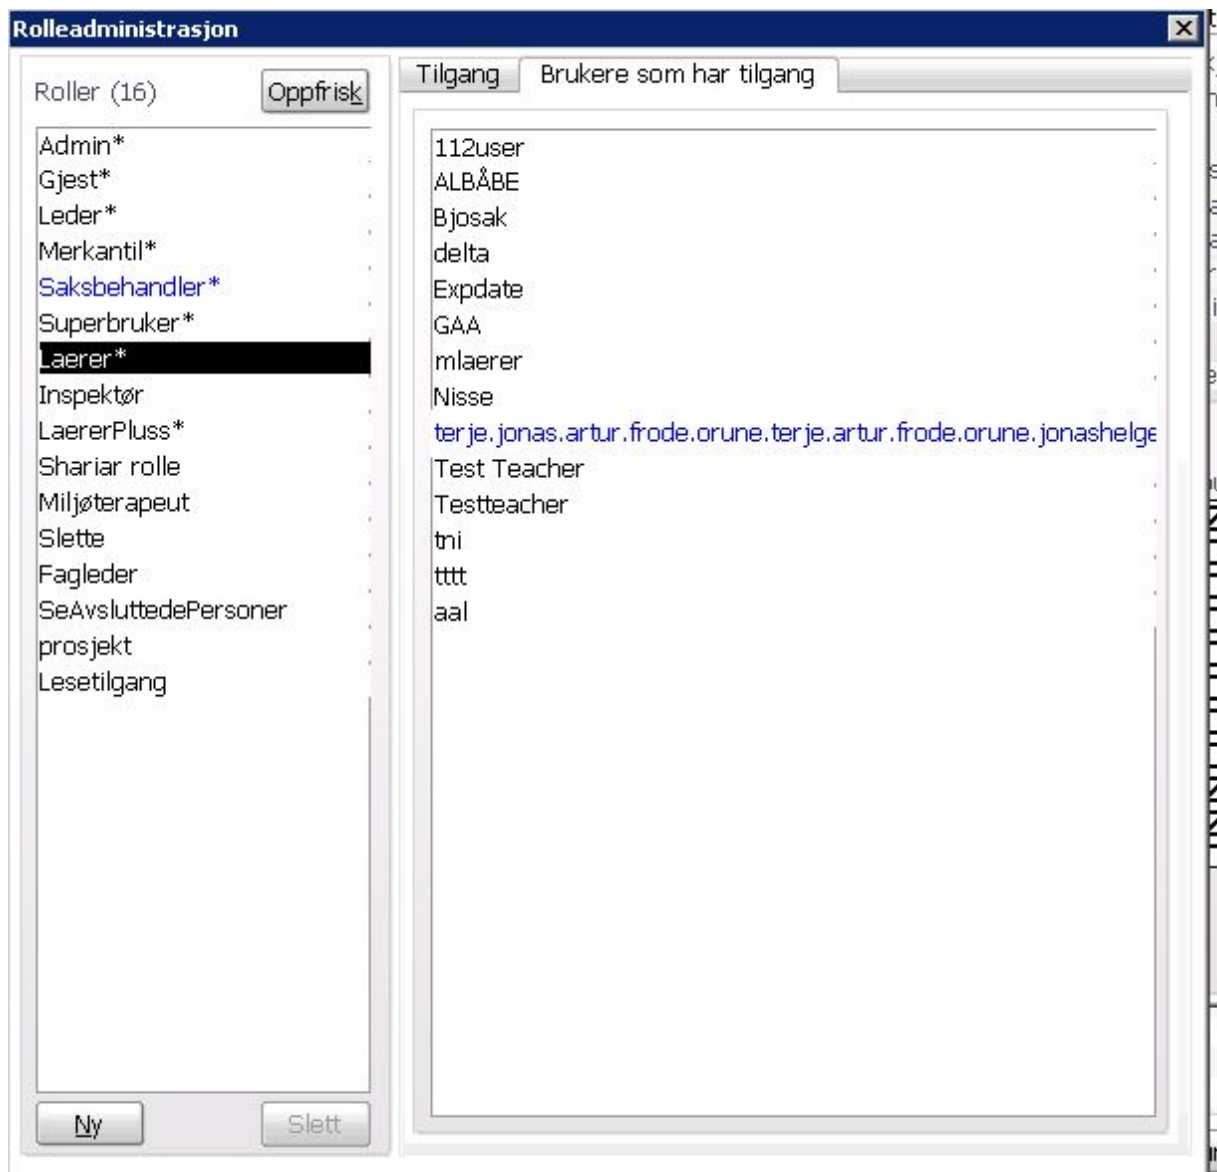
Rolleadministrasjon

Roller (16)
Oppfrisk

Admin*
Gjest*
Leder*
Merkantil*
Saksbehandler*
Superbruker*
Laerer*
Inspektør
LaererPluss*
Shariar rolle
Miljøterapeut
Slette
Fagleder
SeAvsluttedePersoner
prosjekt
Lesetilgang

Ny
Slett

Tilgang
Brukere som har tilgang

112user
ALBÅBE
Bjosak
delta
Expdate
GAA
mlaerer
Nisse
terje.jonas.artur.frode.orune.terje.artur.frode.orune.jonashelge
Test Teacher
Testteacher
tni
tttt
aal